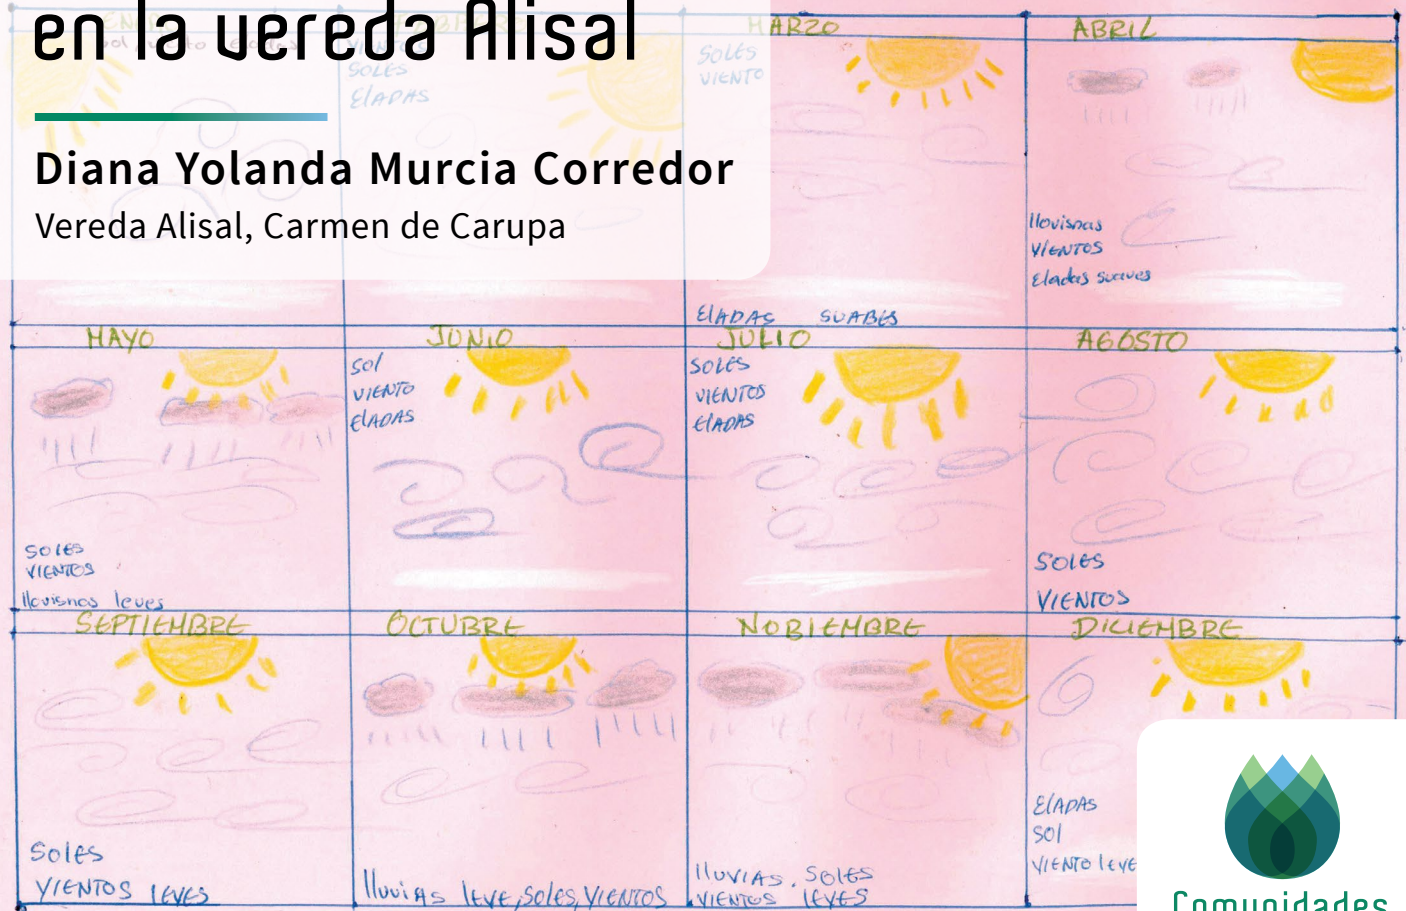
en la vereda Alisal

Diana Yolanda Murcia Corredor
Vereda Alisal, Carmen de Carupa

SOLES
ELADAS

MARZO
SOLES
VIENTO

ABRIL
llovisnas
VIENTOS
Eladas suaves

ELADAS SUABES

MAYO
SOLES
VIENTOS
llovisnas leves

JUNIO
sol
VIENTO
ELADAS

JULIO
SOLES
VIENTOS
ELADAS

AGOSTO
SOLES
VIENTOS

SEPTIEMBRE
Soles
VIENTOS LEVES

OCTUBRE
lluvias leve, soles, vientos

NOBIEMBRE
lluvias, soles
VIENTOS leves

DICIEMBRE
ELADAS
SOL
VIENTO leve

Comunidades